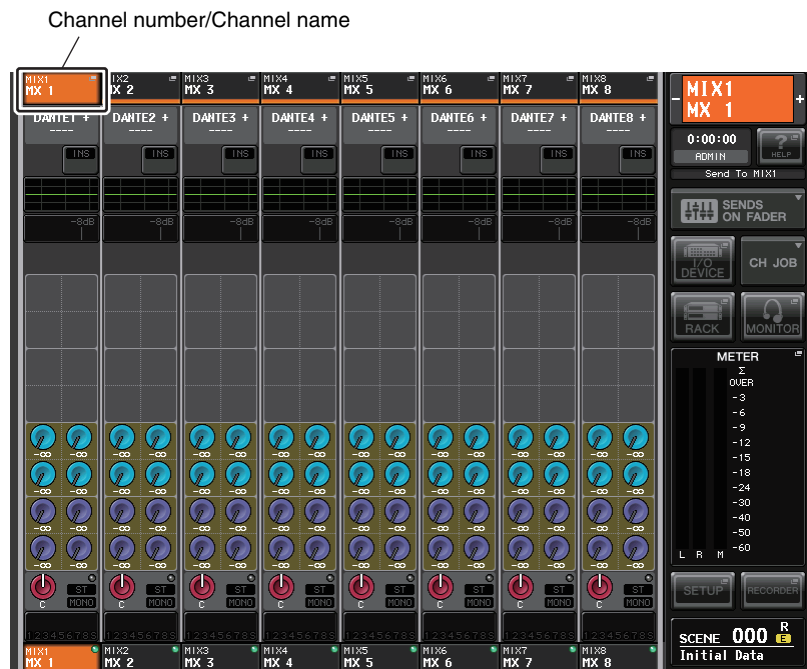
Channel number/Channel name

MIX1 MX 1 | MIX2 MX 2 | MIX3 MX 3 | MIX4 MX 4 | MIX5 MX 5 | MIX6 MX 6 | MIX7 MX 7 | MIX8 MX 8

DANTE1 + ---- | DANTE2 + ---- | DANTE3 + ---- | DANTE4 + ---- | DANTE5 + ---- | DANTE6 + ---- | DANTE7 + ---- | DANTE8 + ----

INS INS INS INS INS INS INS INS

-8dB -8dB -8dB -8dB -8dB -8dB -8dB -8dB

-∞ -∞ (×64)

C ST MONO (×8)

12345678S (×8)

MIX1 MX 1 | MIX2 MX 2 | MIX3 MX 3 | MIX4 MX 4 | MIX5 MX 5 | MIX6 MX 6 | MIX7 MX 7 | MIX8 MX 8

- MIX1 MX 1 +

0:00:00 ADMIN

HELP

Send To MIX1

SENDS ON FADER

I/O DEVICE

CH JOB

RACK

MONITOR

METER

Σ OVER -3 -6 -9 -12 -15 -18 -24 -30 -40 -50 -60

L R M

SETUP

RECORDER

SCENE 000 R E

Initial Data